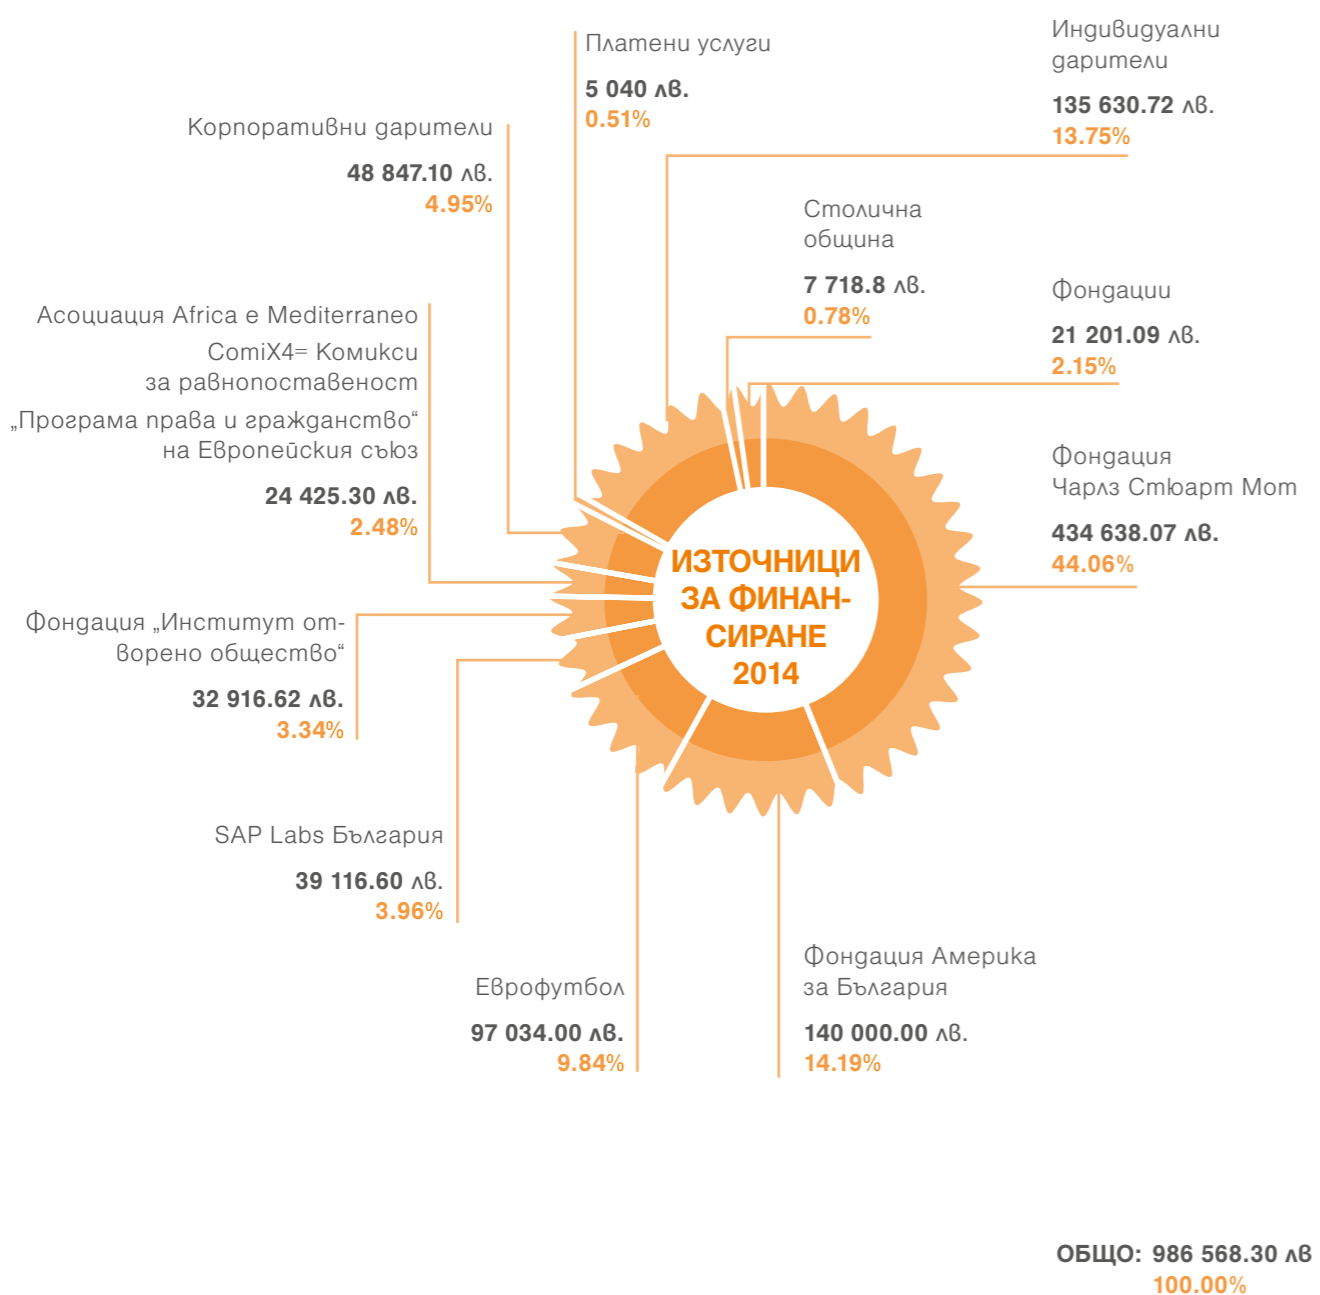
Платени услуги

5 040 лв.
0.51%

Индивидуални дарители

135 630.72 лв.
13.75%

Корпоративни дарители

48 847.10 лв.
4.95%

Столична община

7 718.8 лв.
0.78%

Фондации

21 201.09 лв.
2.15%

Асоциация Africa e Mediterraneo
ComiX4= Комикси за равнопоставеност
„Програма права и гражданство“ на Европейския съюз

24 425.30 лв.
2.48%

Фондация Чарлз Стюарт Мот

434 638.07 лв.
44.06%

ИЗТОЧНИЦИ ЗА ФИНАНСИРАНЕ 2014

Фондация „Институт отворено общество“

32 916.62 лв.
3.34%

SAP Labs България

39 116.60 лв.
3.96%

Еврофутбол

97 034.00 лв.
9.84%

Фондация Америка за България

140 000.00 лв.
14.19%

ОБЩО: 986 568.30 лв
100.00%